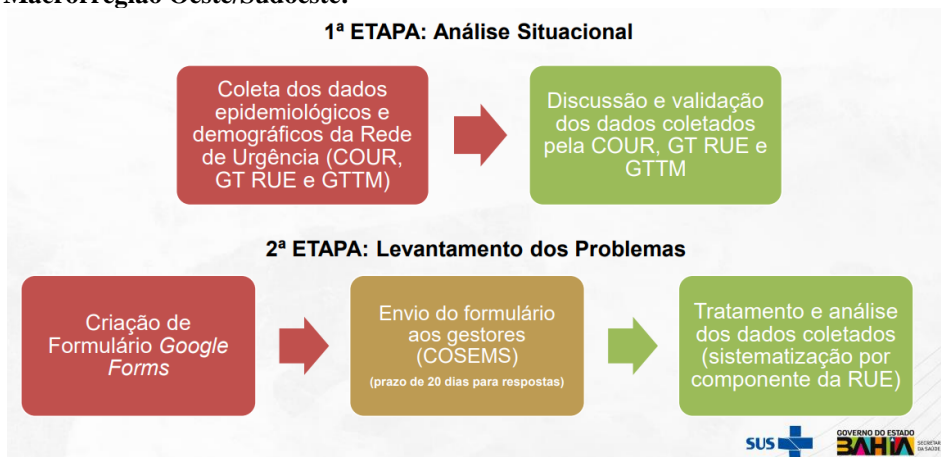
Macrorregião Oeste/Sudoeste.

1ª ETAPA: Análise Situacional

Coleta dos dados epidemiológicos e demográficos da Rede de Urgência (COUR, GT RUE e GTTM)

Discussão e validação dos dados coletados pela COUR, GT RUE e GTTM

2ª ETAPA: Levantamento dos Problemas

Criação de Formulário *Google Forms*

Envio do formulário aos gestores (COSEMS)

(prazo de 20 dias para respostas)

Tratamento e análise dos dados coletados (sistematização por componente da RUE)

SUS

GOVERNO DO ESTADO BAHIA SECRETARIA DA SAÚDE